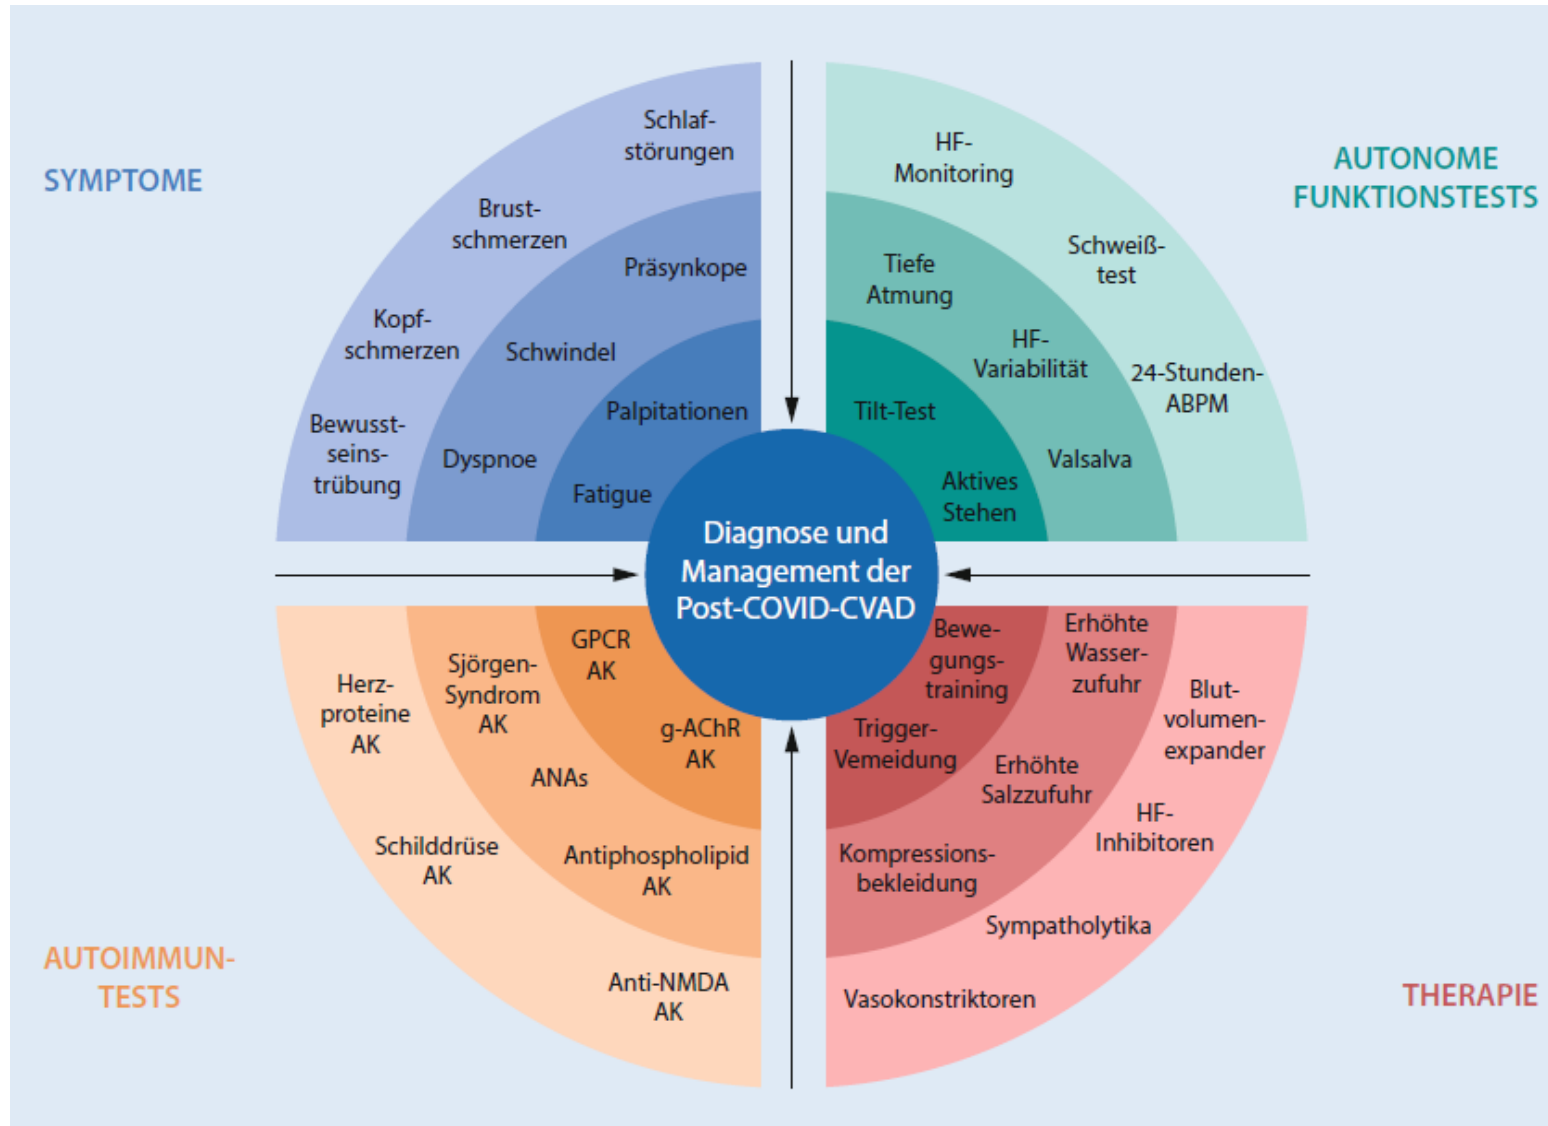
SYMPTOME

Schlafstörungen

Brustschmerzen

Präsynkope

Kopfschmerzen

Schwindel

Palpitationen

Bewusstseinstrübung

Dyspnoe

Fatigue

AUTONOME FUNKTIONSTESTS

HF-Monitoring

Schweißtest

Tiefe Atmung

HF-Variabilität

24-Stunden-ABPM

Tilt-Test

Valsalva

Aktives Stehen

Diagnose und Management der Post-COVID-CVAD

Herzproteine AK

Sjörgen-Syndrom AK

GPCR AK

g-AChR AK

ANAs

Schilddrüse AK

Antiphospholipid AK

Anti-NMDA AK

AUTOIMMUN-TESTS

Bewegungstraining

Erhöhte Wasserzufuhr

Blutvolumenexpander

Trigger-Vemeidung

Erhöhte Salzzufuhr

HF-Inhibitoren

Kompressionsbekleidung

Sympatholytika

Vasokonstriktoren

THERAPIE